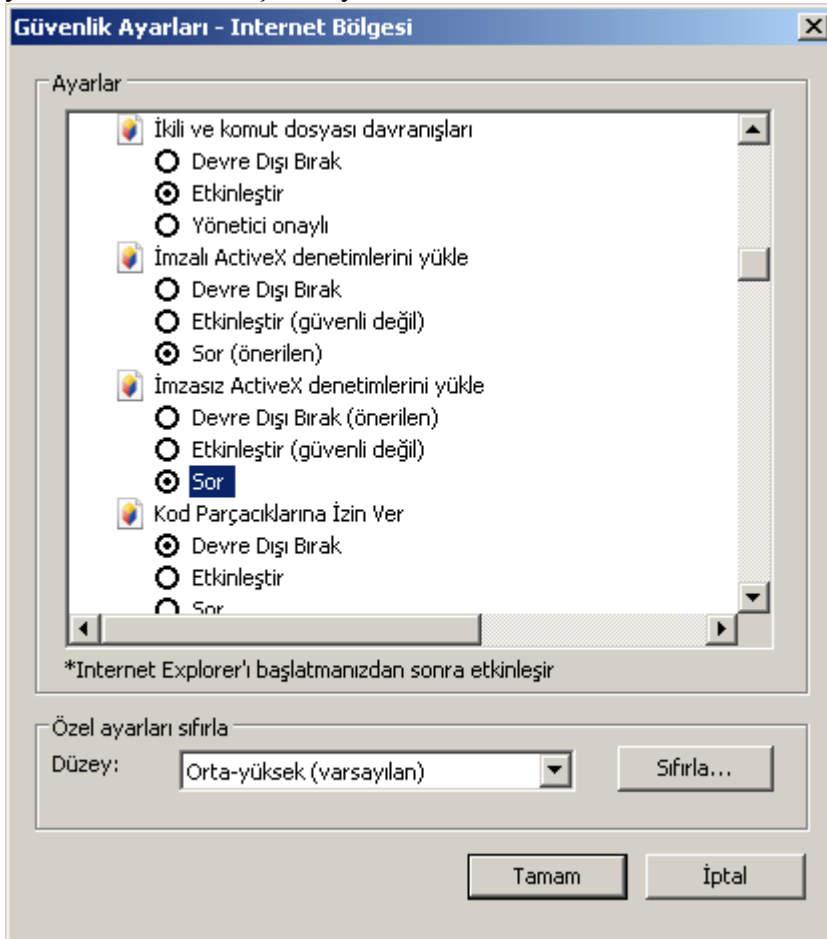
Güvenlik Ayarları - Internet Bölgesi

Ayarlar

İkili ve komut dosyası davranışları
Devre Dışı Bırak
Etkinleştir
Yönetici onaylı
İmzalı ActiveX denetimlerini yükle
Devre Dışı Bırak
Etkinleştir (güvenli değil)
Sor (önerilen)
İmzasız ActiveX denetimlerini yükle
Devre Dışı Bırak (önerilen)
Etkinleştir (güvenli değil)
Sor
Kod Parçacıklarına İzin Ver
Devre Dışı Bırak
Etkinleştir
Sor

*Internet Explorer'ı başlatmanızdan sonra etkinleşir

Özel ayarları sıfırla
Düzey: Orta-yüksek (varsayılan)
Sıfırla...

Tamam
İptal